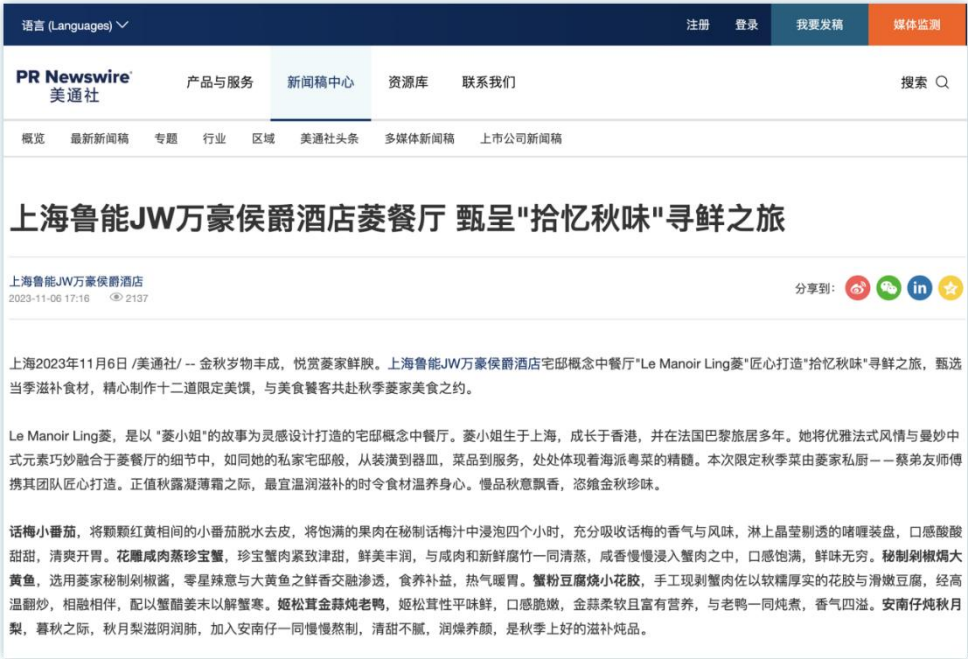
语言 (Languages)

注册 登录 我要发稿 媒体监测

PR Newswire 美通社

产品与服务 新闻稿中心 资源库 联系我们

搜索

概览 最新新闻稿 专题 行业 区域 美通社头条 多媒体新闻稿 上市公司新闻稿

上海鲁能JW万豪侯爵酒店菱餐厅 甄呈"拾忆秋味"寻鲜之旅

上海鲁能JW万豪侯爵酒店

2023-11-06 17:16 2137

分享到：

上海2023年11月6日 /美通社/ -- 金秋芳物丰成，悦赏菱家鲜腴。上海鲁能JW万豪侯爵酒店宅邸概念中餐厅"Le Manoir Ling菱"匠心打造"拾忆秋味"寻鲜之旅，甄选当季滋补食材，精心制作十二道限定美馔，与美食饕客共赴秋季菱家美食之约。

Le Manoir Ling菱，是以 "菱小姐"的故事为灵感设计打造的宅邸概念中餐厅。菱小姐生于上海，成长于香港，并在法国巴黎旅居多年。她将优雅法式风情与曼妙中式元素巧妙融合于菱餐厅的细节中，如同她的私家宅邸般，从装潢到器皿，菜品到服务，处处体现着海派粤菜的精髓。本次限定秋季菜由菱家私厨——蔡弟友师傅携其团队匠心打造。正值秋露凝薄霜之际，最宜温润滋补的时令食材温养身心。慢品秋意飘香，恣飨金秋珍味。

话梅小番茄，将颗颗红黄相间的小番茄脱水去皮，将饱满的果肉在秘制话梅汁中浸泡四个小时，充分吸收话梅的香气与风味，淋上晶莹剔透的啫喱装盘，口感酸酸甜甜，清爽开胃。花雕咸肉蒸珍宝蟹，珍宝蟹肉紧致津甜，鲜美丰润，与咸肉和新鲜腐竹一同清蒸，咸香慢慢浸入蟹肉之中，口感饱满，鲜味无穷。秘制剁椒焗大黄鱼，选用菱家秘制剁椒酱，零星辣意与大黄鱼之鲜香交融渗透，食养补益，热气暖胃。蟹粉豆腐烧小花胶，手工现剥蟹肉佐以软糯厚实的花胶与滑嫩豆腐，经高温翻炒，相融相伴，配以蟹醋姜末以解蟹寒。姬松茸金蒜炖老鸭，姬松茸性平味鲜，口感脆嫩，金蒜柔软且富有营养，与老鸭一同炖煮，香气四溢。安南仔炖秋月梨，暮秋之际，秋月梨滋阴润肺，加入安南仔一同慢慢熬制，清甜不腻，润燥养颜，是秋季上好的滋补炖品。